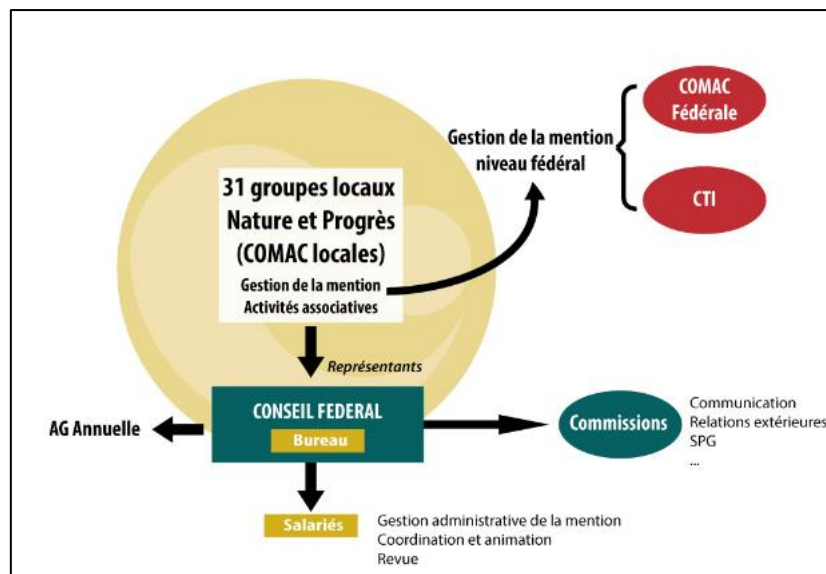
31 groupes locaux
Nature et Progrès
(COMAC locales)

Gestion de la mention
Activités associatives

Gestion de la mention
niveau fédéral

COMAC
Fédérale

CTI

Représentants

CONSEIL FEDERAL
Bureau

AG Annuelle

Commissions

Communication
Relations extérieures
SPG
...

Salariés

Gestion administrative de la mention
Coordination et animation
Revue